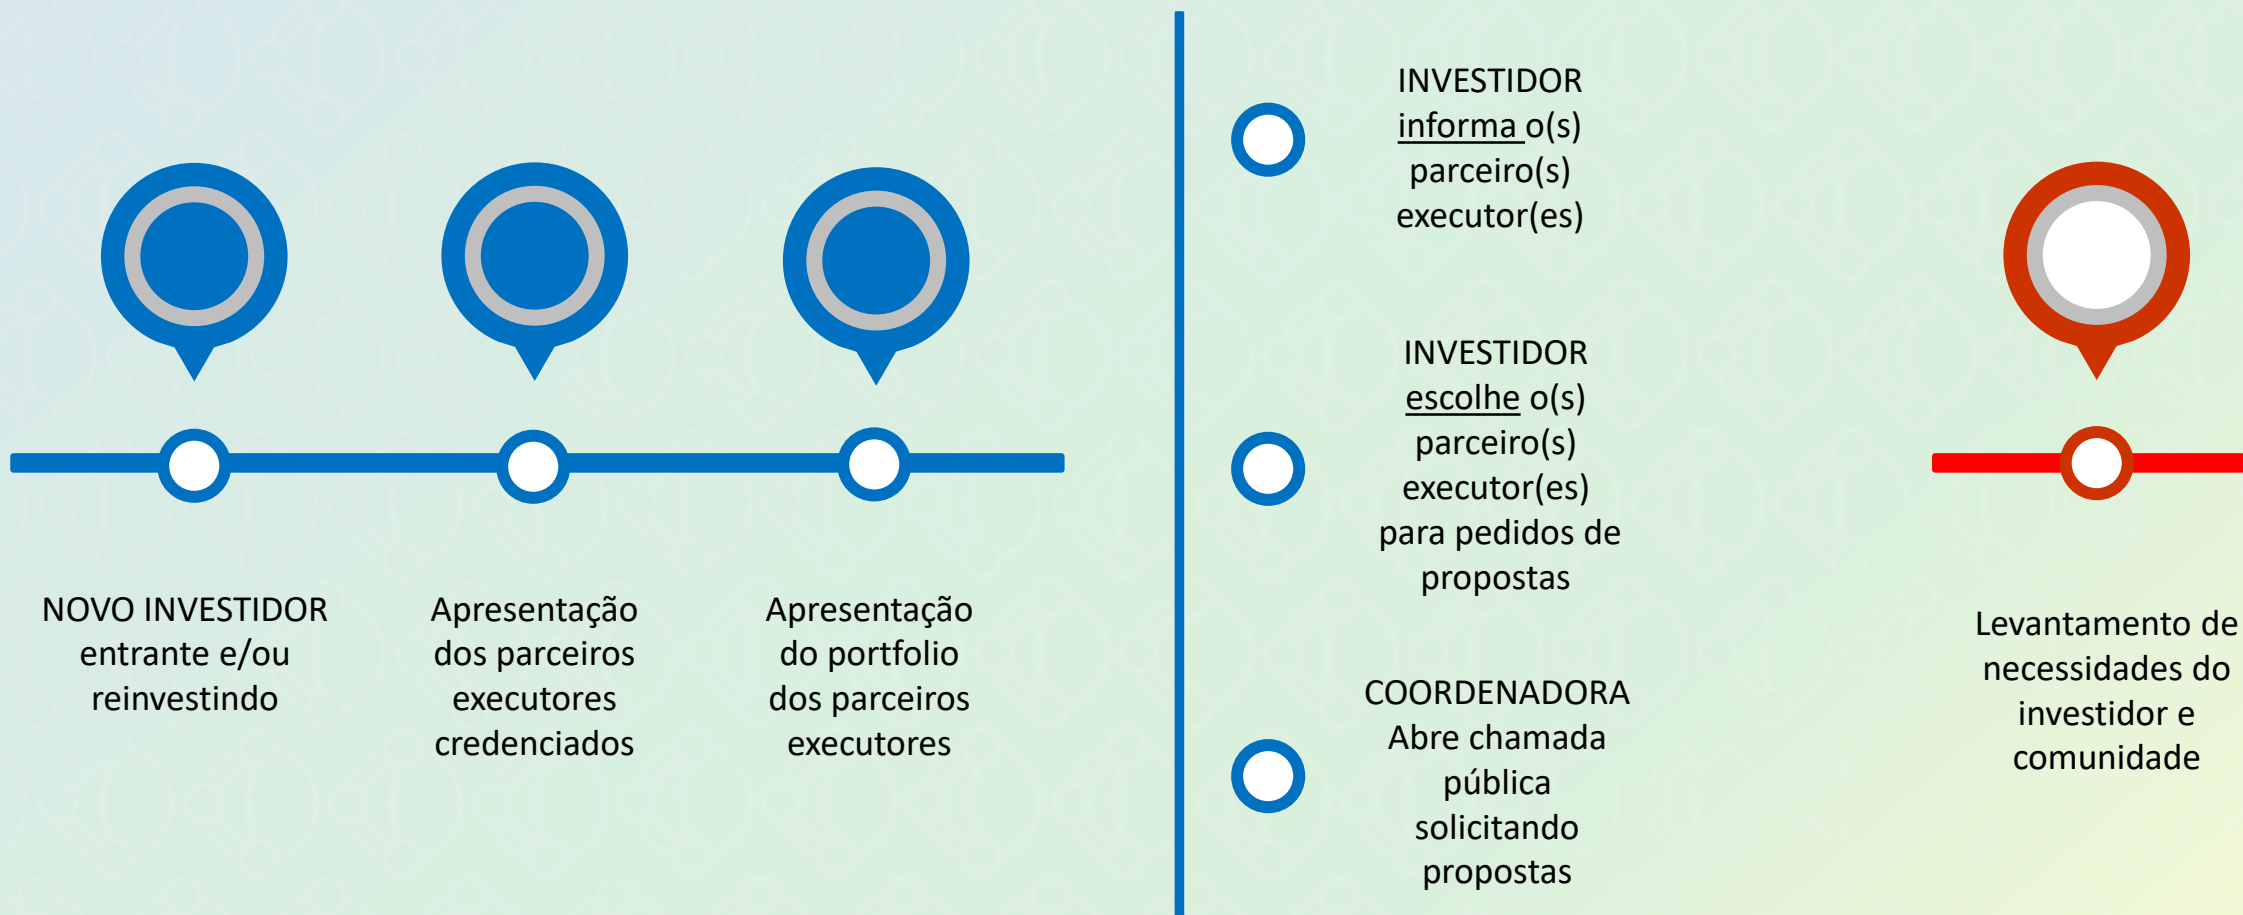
NOVO INVESTIDOR entrante e/ou reinvestindo

Apresentação dos parceiros executores credenciados

Apresentação do portfolio dos parceiros executores

INVESTIDOR informa o(s) parceiro(s) executor(es)

INVESTIDOR escolhe o(s) parceiro(s) executor(es) para pedidos de propostas

COORDENADORA Abre chamada pública solicitando propostas

Levantamento de necessidades do investidor e comunidade